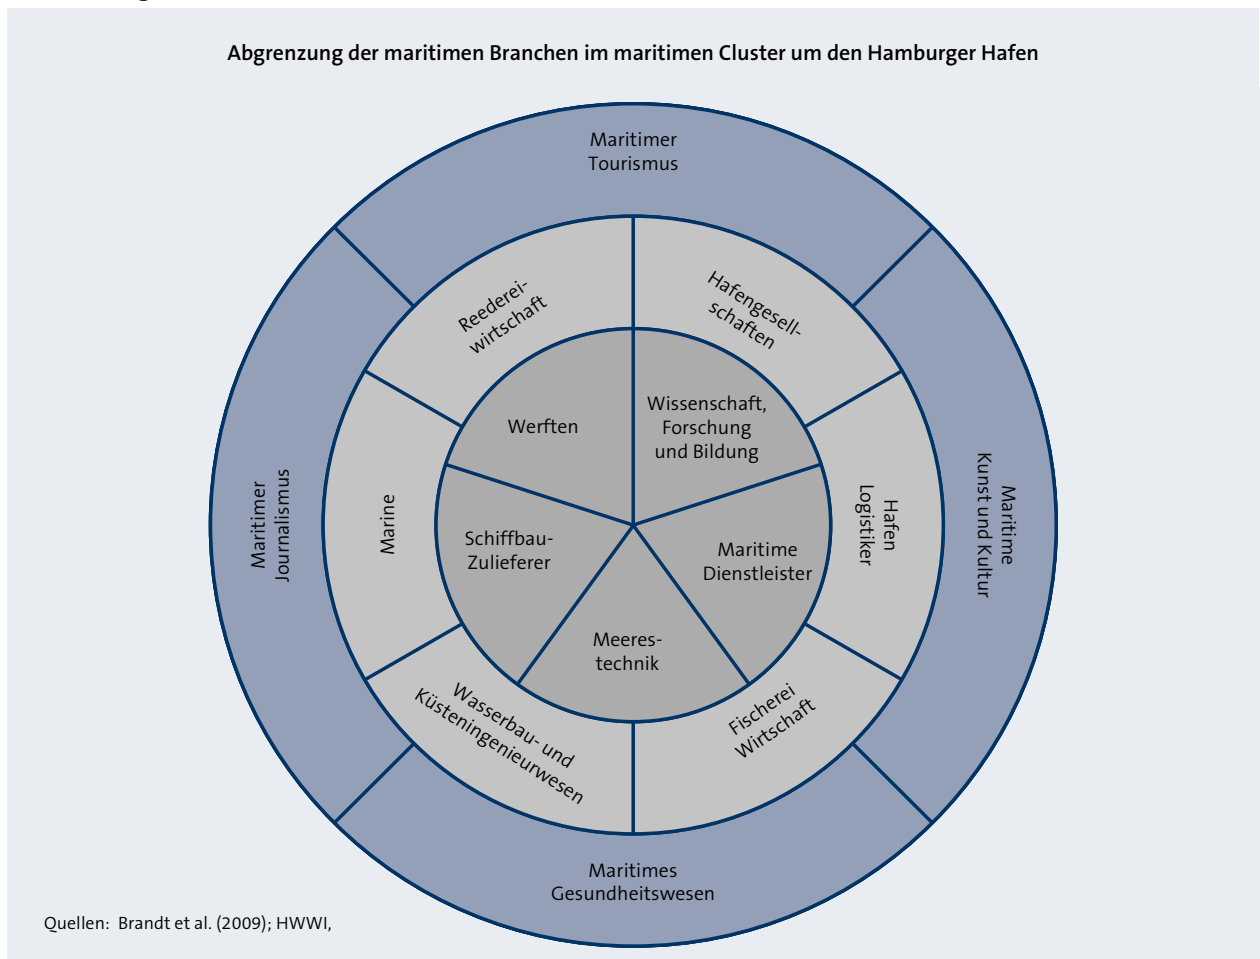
Abgrenzung der maritimen Branchen im maritimen Cluster um den Hamburger Hafen

Maritimer Tourismus

Reedereiwirtschaft

Hafengesellschaften

Werften

Wissenschaft, Forschung und Bildung

Marine

Schiffbau-Zulieferer

Maritime Dienstleister

Hafen Logistiker

Meerestechnik

Maritimer Journalismus

Maritime Kunst und Kultur

Wasserbau- und Küsteningenieurwesen

Fischerei Wirtschaft

Maritimes Gesundheitswesen

Quellen: Brandt et al. (2009); HWWI,